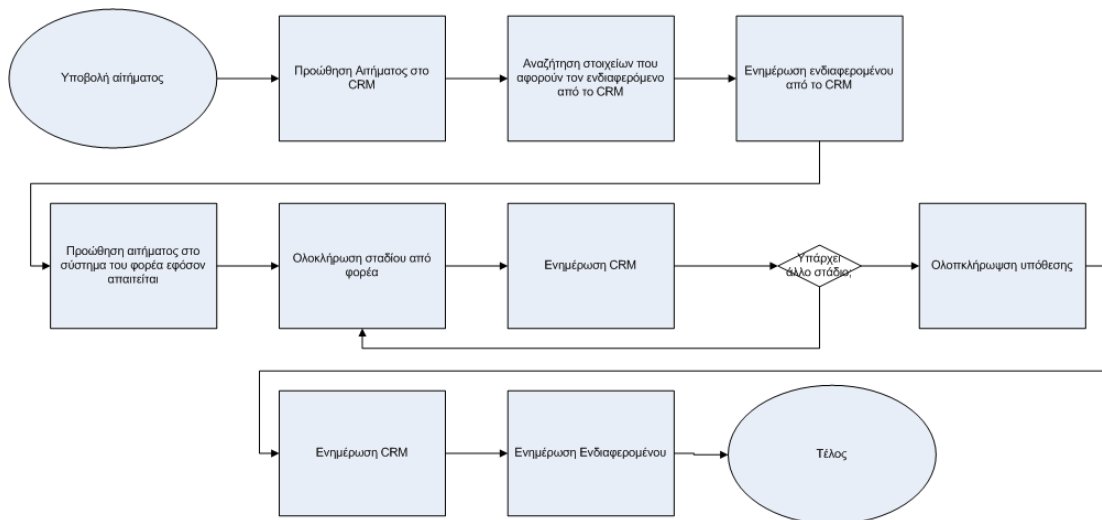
Υποβολή αιτήματος

Προώθηση Αιτήματος στο CRM

Αναζήτηση στοιχείων που αφορούν τον ενδιαφερόμενο από το CRM

Ενημέρωση ενδιαφερομένου από το CRM

Προώθηση αιτήματος στο σύστημα του φορέα εφόσον απαιτείται

Ολοκλήρωση σταδίου από φορέα

Ενημέρωση CRM

Υπάρχει άλλο στάδιο;

Ολοπκλήρωψη υπόθεσης

Ενημέρωση CRM

Ενημέρωση Ενδιαφερομένου

Τέλος